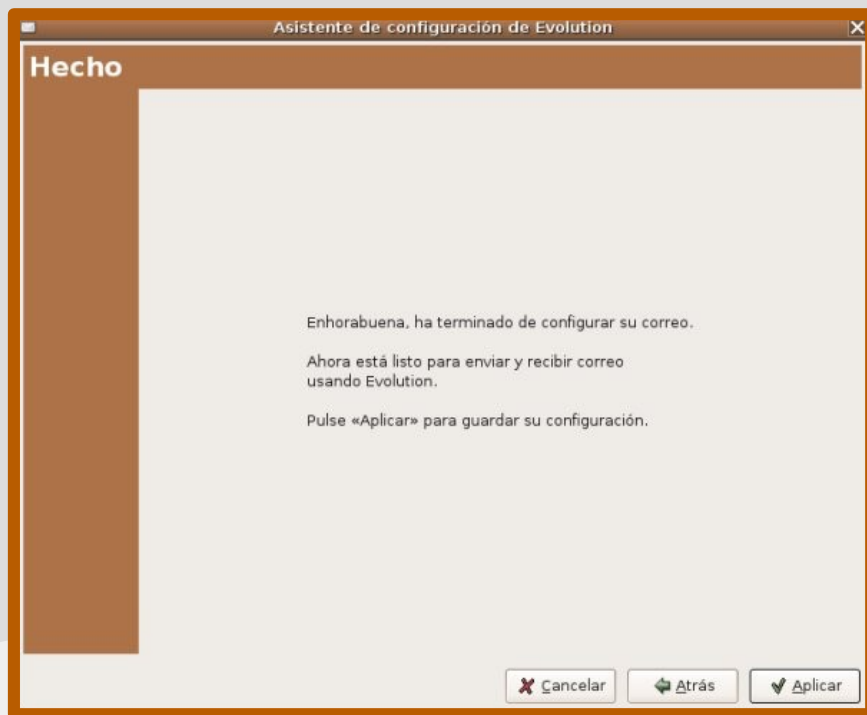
Asistente de configuración de Evolution

Hecho

Enhorabuena, ha terminado de configurar su correo.

Ahora está listo para enviar y recibir correo usando Evolution.

Pulse «Aplicar» para guardar su configuración.

Cancelar

Atrás

Aplicar